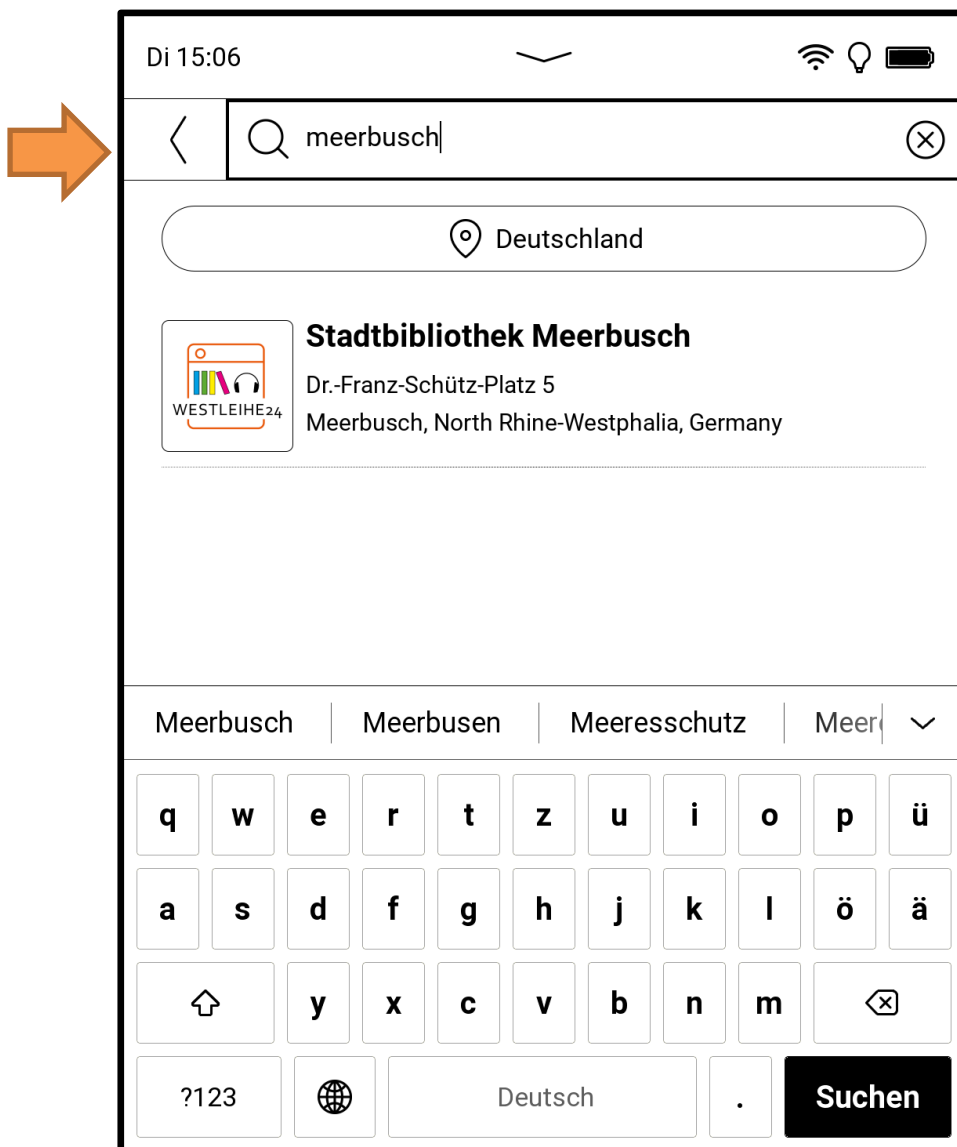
Di 15:06

meerbusch

Deutschland

WESTLEIHE24

Stadtbibliothek Meerbusch

Dr.-Franz-Schütz-Platz 5

Meerbusch, North Rhine-Westphalia, Germany

Meerbusch | Meerbusen | Meeresschutz | Meer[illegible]

q w e r t z u i o p ü

a s d f g h j k l ö ä

y x c v b n m

?123 Deutsch . Suchen